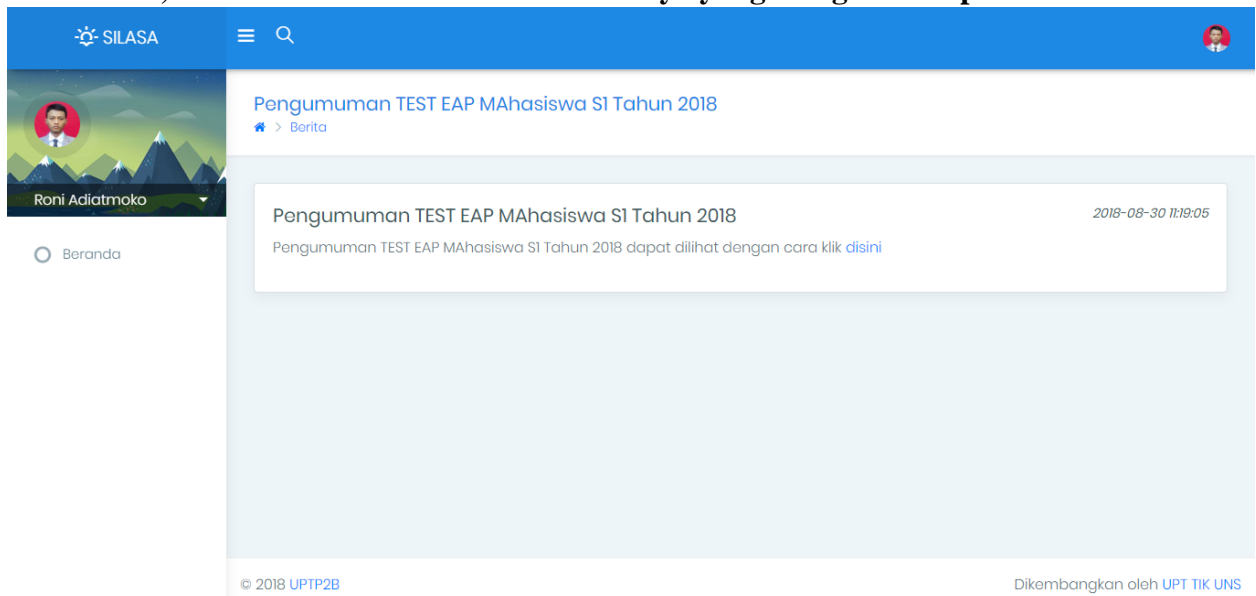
SILASA

Roni Adiatmoko

Beranda

Pengumuman TEST EAP MAhasiswa S1 Tahun 2018

> Berita

Pengumuman TEST EAP MAhasiswa S1 Tahun 2018

2018-08-30 11:19:05

Pengumuman TEST EAP MAhasiswa S1 Tahun 2018 dapat dilihat dengan cara klik disini

© 2018 UPTP2B

Dikembangkan oleh UPT TIK UNS